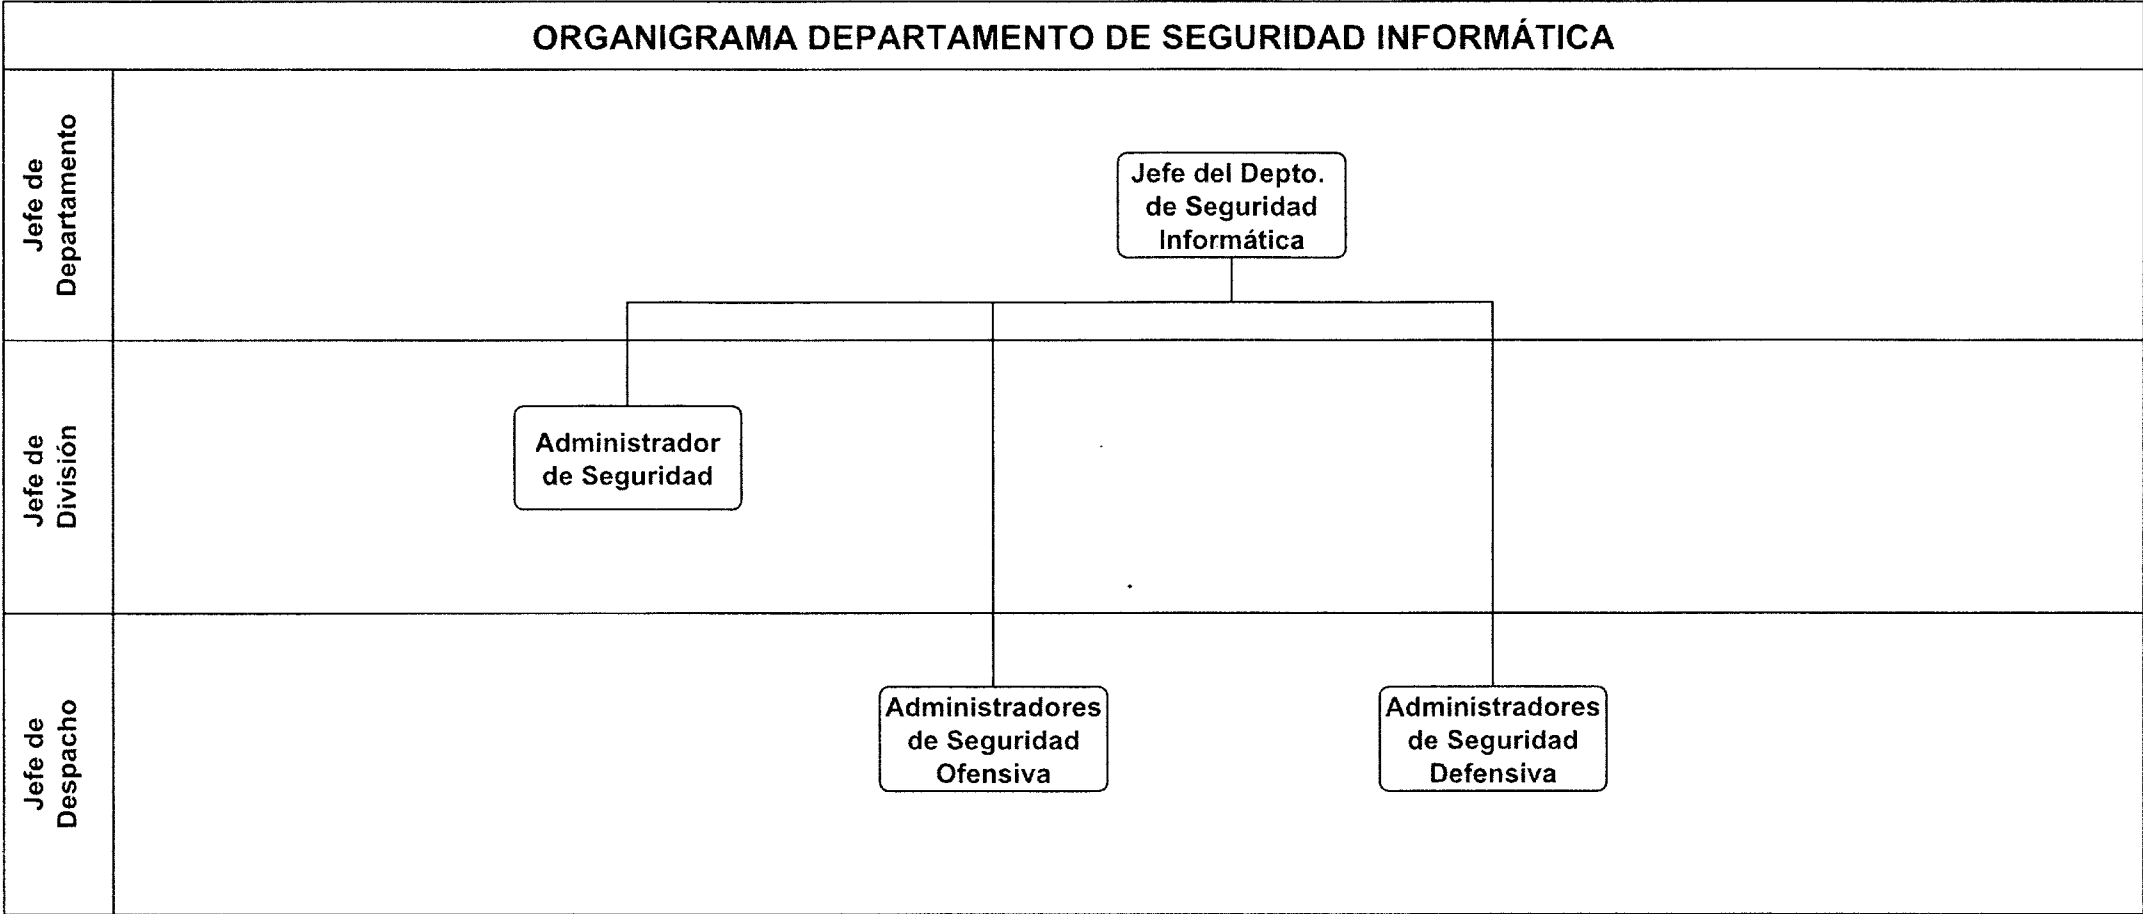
ORGANIGRAMA DEPARTAMENTO DE SEGURIDAD INFORMÁTICA

Jefe de Departamento

Jefe del Depto. de Seguridad Informática

Jefe de División

Administrador de Seguridad

Jefe de Despacho

Administradores de Seguridad Ofensiva

Administradores de Seguridad Defensiva